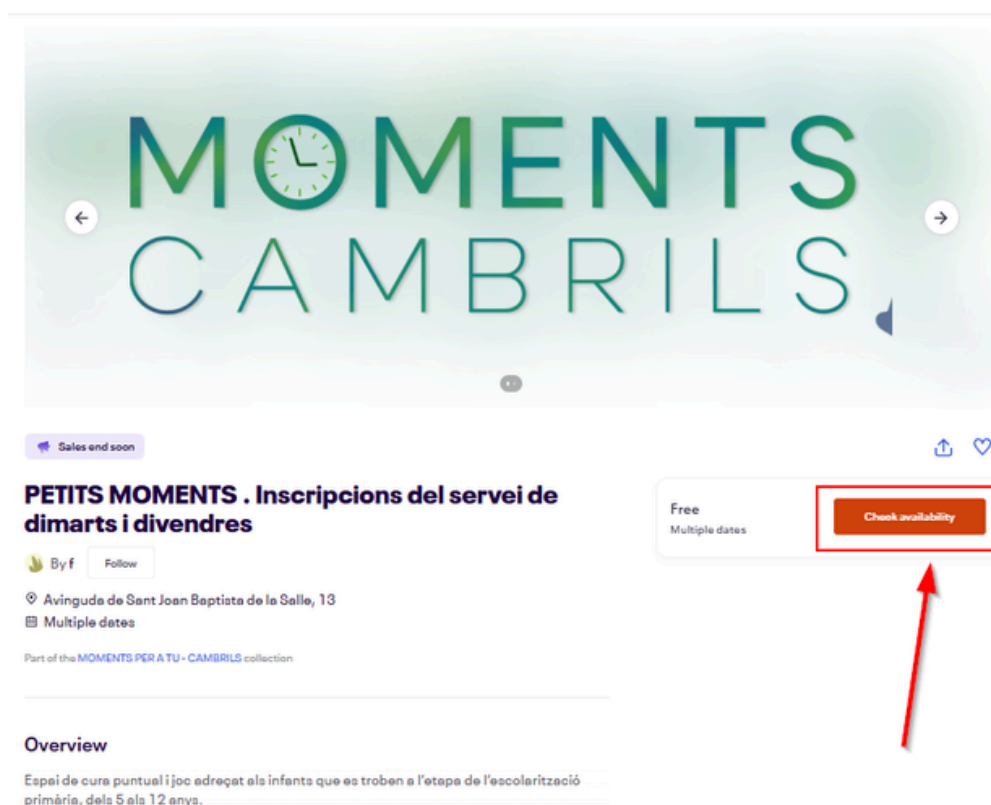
MOMENTS
CAMBRILS

Sales end soon

PETITS MOMENTS . Inscripcions del servei de dimarts i divendres

By f Follow

Avinguda de Sant Joan Baptista de la Salle, 13
Multiple dates

Part of the MOMENTS PER A TU - CAMBRILS collection

Free
Multiple dates

Check availability

Overview

Espai de cura puntual i joc adreçat als infants que es troben a l'etapa de l'escolarització primària, dels 5 als 12 anys.